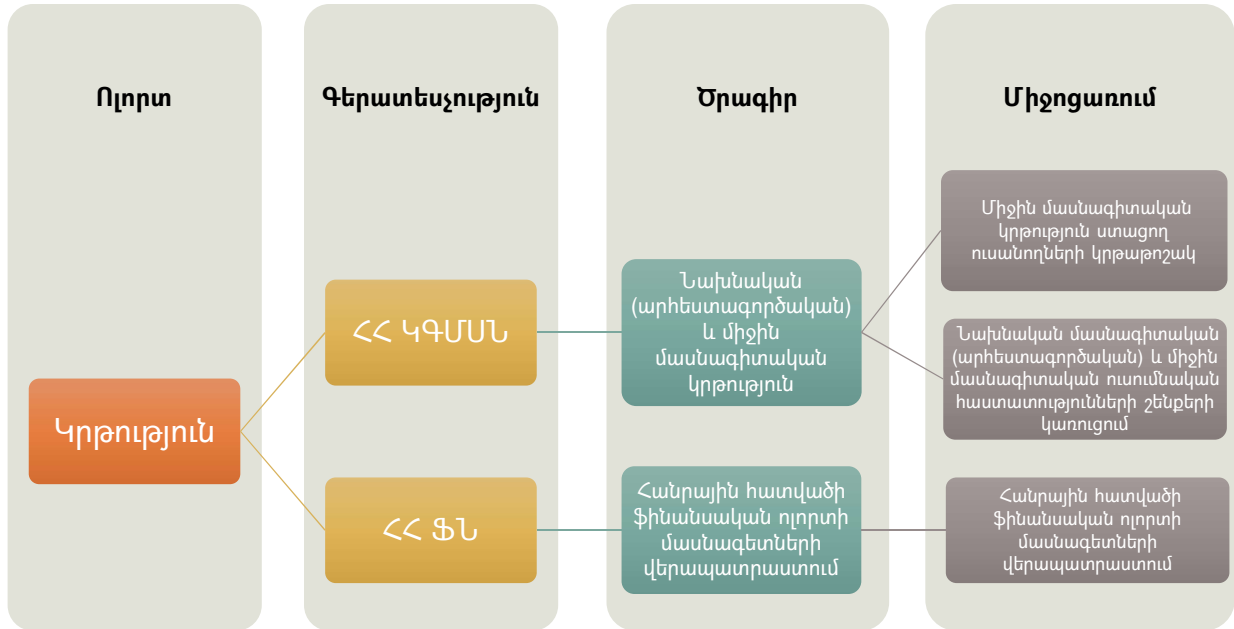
Ոլորտ

Գերատեսչություն

Ծրագիր

Միջոցառում

Կրթություն

ՀՀ ԿԳՄՍՆ

ՀՀ ՖՆ

Նախնական (արհեստագործական) և միջին մասնագիտական կրթություն

Հանրային հատվածի ֆինանսական ոլորտի մասնագետների վերապատրաստում

Միջին մասնագիտական կրթություն ստացող ուսանողների կրթաթոշակ

Նախնական մասնագիտական (արհեստագործական) և միջին մասնագիտական ուսումնական հաստատությունների շենքերի կառուցում

Հանրային հատվածի ֆինանսական ոլորտի մասնագետների վերապատրաստում